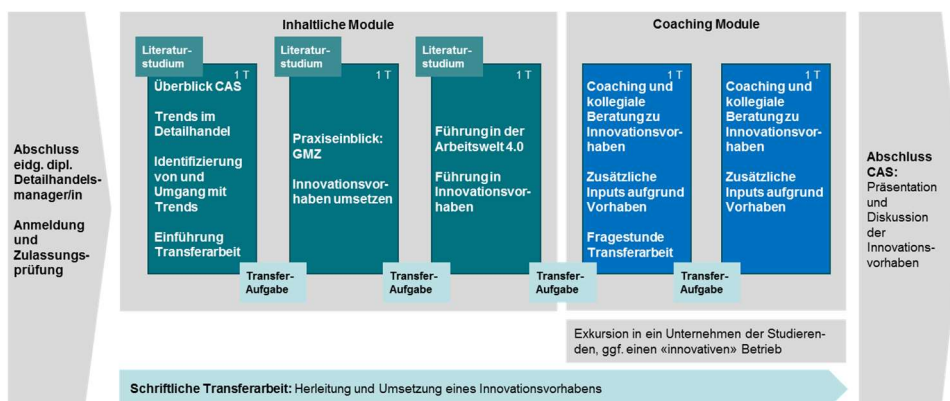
Abschluss eidg. dipl. Detailhandelsmanager/in

Anmeldung und Zulassungsprüfung

Inhaltliche Module

Literaturstudium

1 T

Überblick CAS

Trends im Detailhandel

Identifizierung von und Umgang mit Trends

Einführung Transferarbeit

Literaturstudium

1 T

Praxiseinblick: GMZ

Innovationsvorhaben umsetzen

Literaturstudium

1 T

Führung in der Arbeitswelt 4.0

Führung in Innovationsvorhaben

Coaching Module

1 T

Coaching und kollegiale Beratung zu Innovationsvorhaben

Zusätzliche Inputs aufgrund Vorhaben

Fragestunde Transferarbeit

1 T

Coaching und kollegiale Beratung zu Innovationsvorhaben

Zusätzliche Inputs aufgrund Vorhaben

Transfer-Aufgabe

Transfer-Aufgabe

Transfer-Aufgabe

Transfer-Aufgabe

Abschluss CAS: Präsentation und Diskussion der Innovationsvorhaben

Exkursion in ein Unternehmen der Studierenden, ggf. einen «innovativen» Betrieb

Schriftliche Transferarbeit: Herleitung und Umsetzung eines Innovationsvorhabens